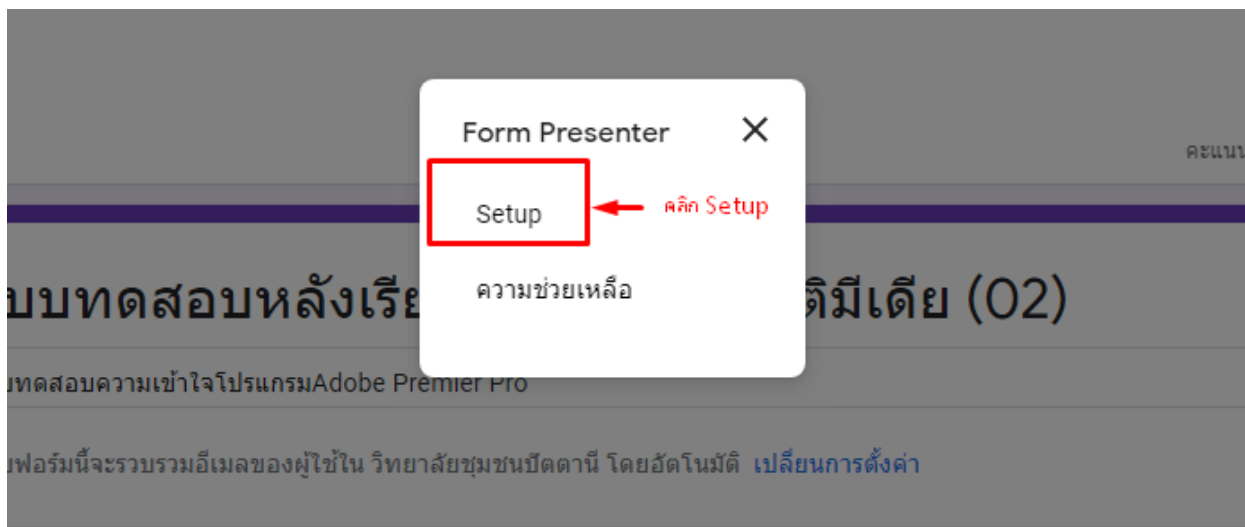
Form Presenter

Setup

คลิก Setup

ความช่วยเหลือ

คะแนน

บบทดสอบหลังเรีย ติมีเดีย (02)

บทดสอบความเข้าใจโปรแกรมAdobe Premier Pro

บฟอร์มนี้จะรวบรวมอีเมลของผู้ใช้ใน วิทยาลัยชุมชนปัตตานี โดยอัตโนมัติ เปลี่ยนการตั้งค่า